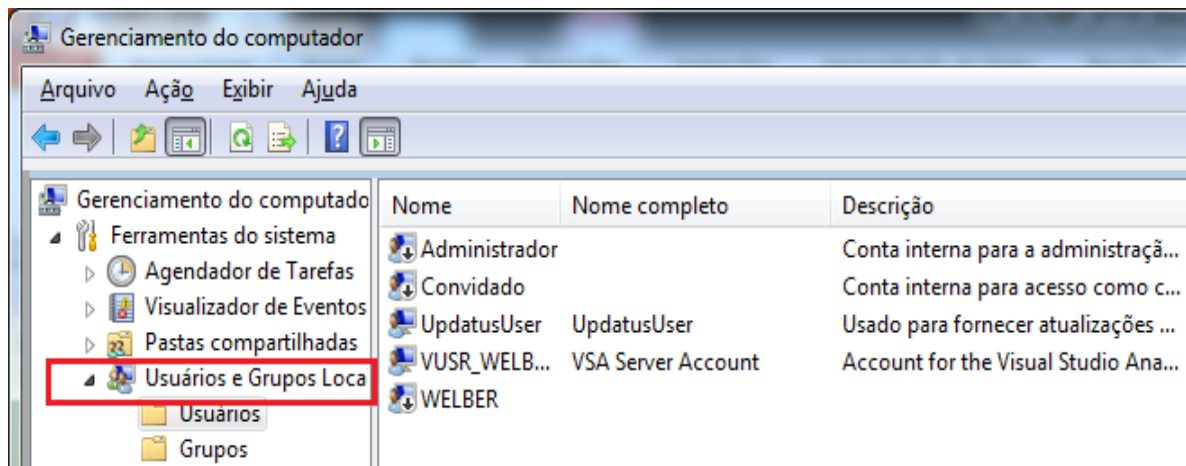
Gerenciamento do computador

Arquivo Ação Exibir Ajuda

Gerenciamento do computado
Ferramentas do sistema
Agendador de Tarefas
Visualizador de Eventos
Pastas compartilhadas
Usuários e Grupos Loca
Usuários
Grupos

| Nome | Nome completo | Descrição |
|---|---|---|
| Administrador | | Conta interna para a administraçã... |
| Convidado | | Conta interna para acesso como c... |
| UpdatusUser | UpdatusUser | Usado para fornecer atualizações ... |
| VUSR_WELB... | VSA Server Account | Account for the Visual Studio Ana... |
| WELBER | | |